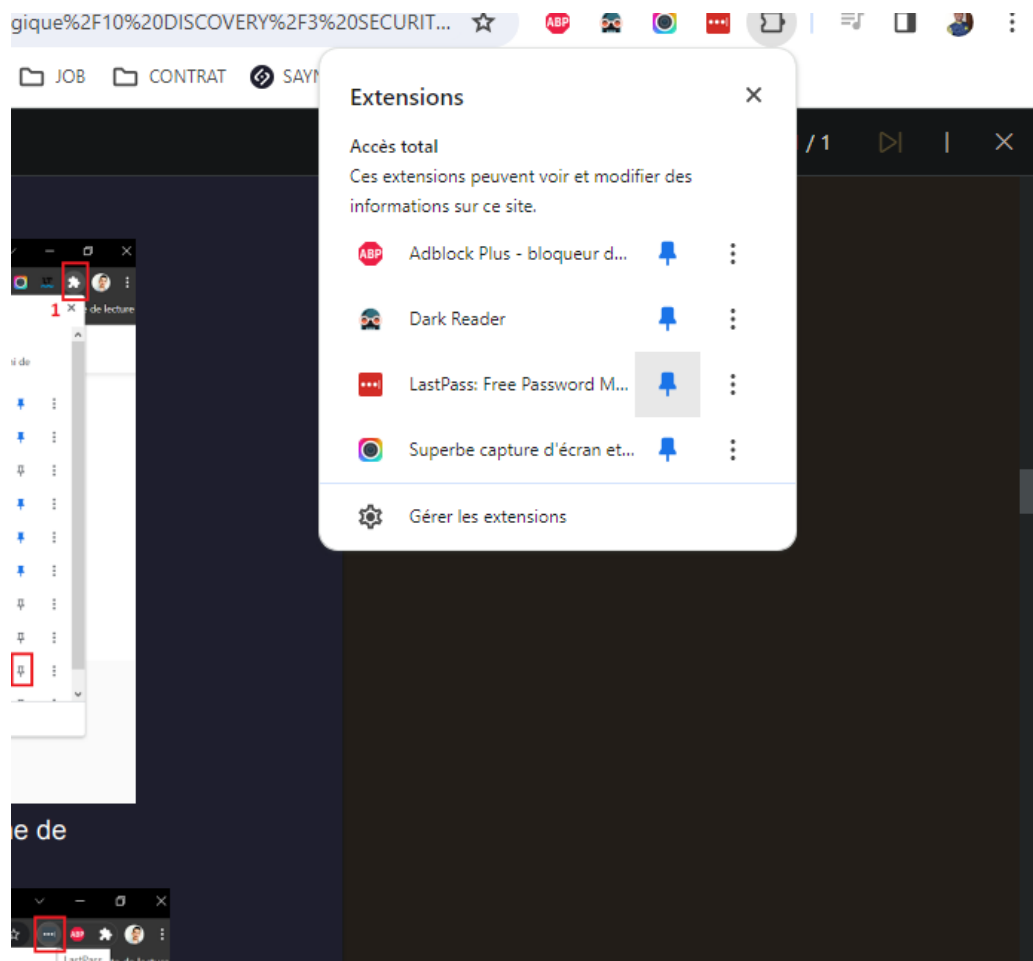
gique%2F10%20DISCOVERY%2F3%20SECURIT...

ABP

JOB CONTRAT SAYN

/ 1

Extensions

Accès total

Ces extensions peuvent voir et modifier des informations sur ce site.

ABP Adblock Plus - bloqueur d...

Dark Reader

LastPass: Free Password M...

Superbe capture d'écran et...

Gérer les extensions

1

de lecture

i de

e de

LastPass

de lecture